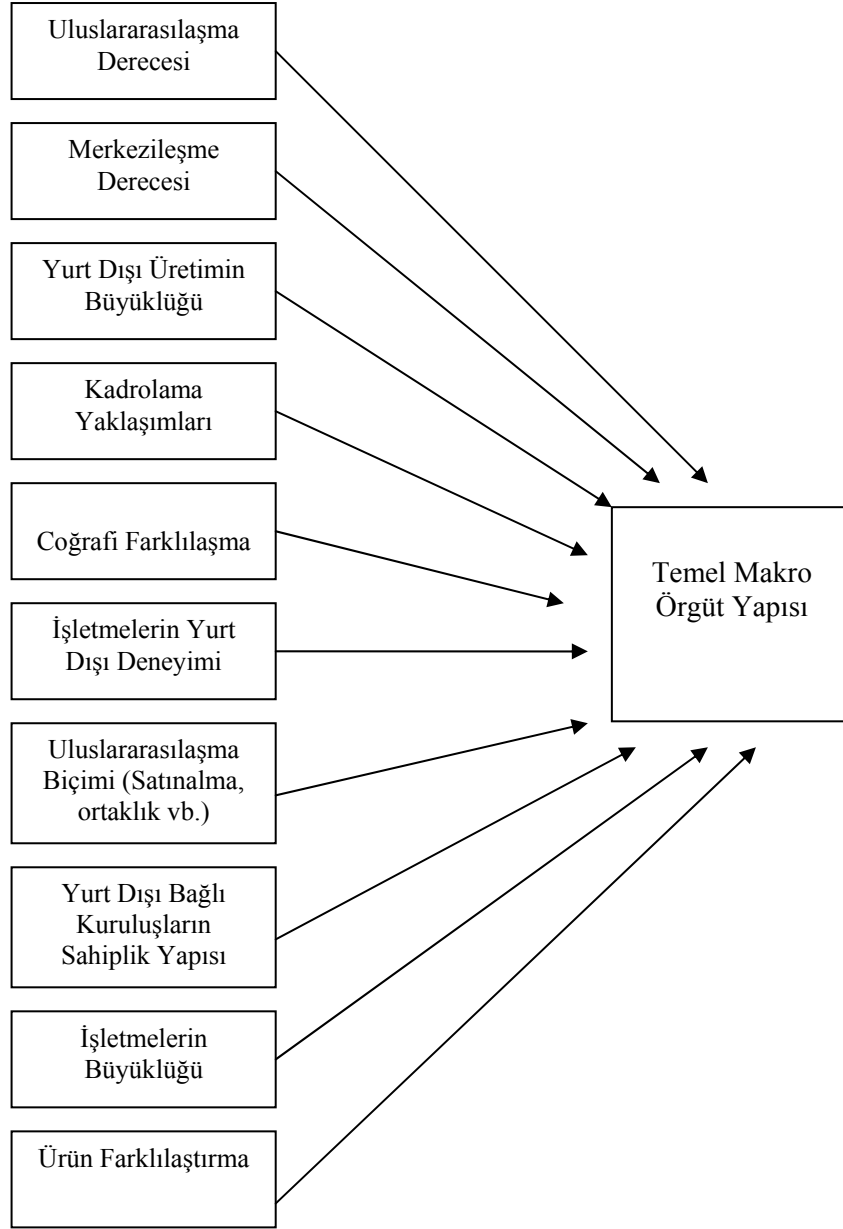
Uluslararasılaşma Derecesi

Merkezileşme Derecesi

Yurt Dışı Üretimin Büyüklüğü

Kadrolama Yaklaşımları

Coğrafi Farklılaşma

İşletmelerin Yurt Dışı Deneyimi

Uluslararasılaşma Biçimi (Satınalma, ortaklık vb.)

Yurt Dışı Bağlı Kuruluşların Sahiplik Yapısı

İşletmelerin Büyüklüğü

Ürün Farklılaştırma

Temel Makro Örgüt Yapısı